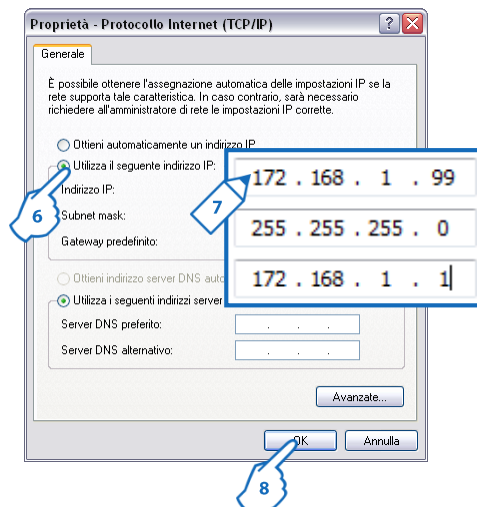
Proprietà - Protocollo Internet (TCP/IP)

Generale

È possibile ottenere l'assegnazione automatica delle impostazioni IP se la rete supporta tale caratteristica. In caso contrario, sarà necessario richiedere all'amministratore di rete le impostazioni IP corrette.

Ottieni automaticamente un indirizzo IP

Utilizza il seguente indirizzo IP:

Indirizzo IP:

Subnet mask:

Gateway predefinito:

172 . 168 . 1 . 99

255 . 255 . 255 . 0

172 . 168 . 1 . 1

6

7

Ottieni indirizzo server DNS auto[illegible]

Utilizza i seguenti indirizzi server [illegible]

Server DNS preferito:

Server DNS alternativo:

Avanzate...

OK

Annulla

8